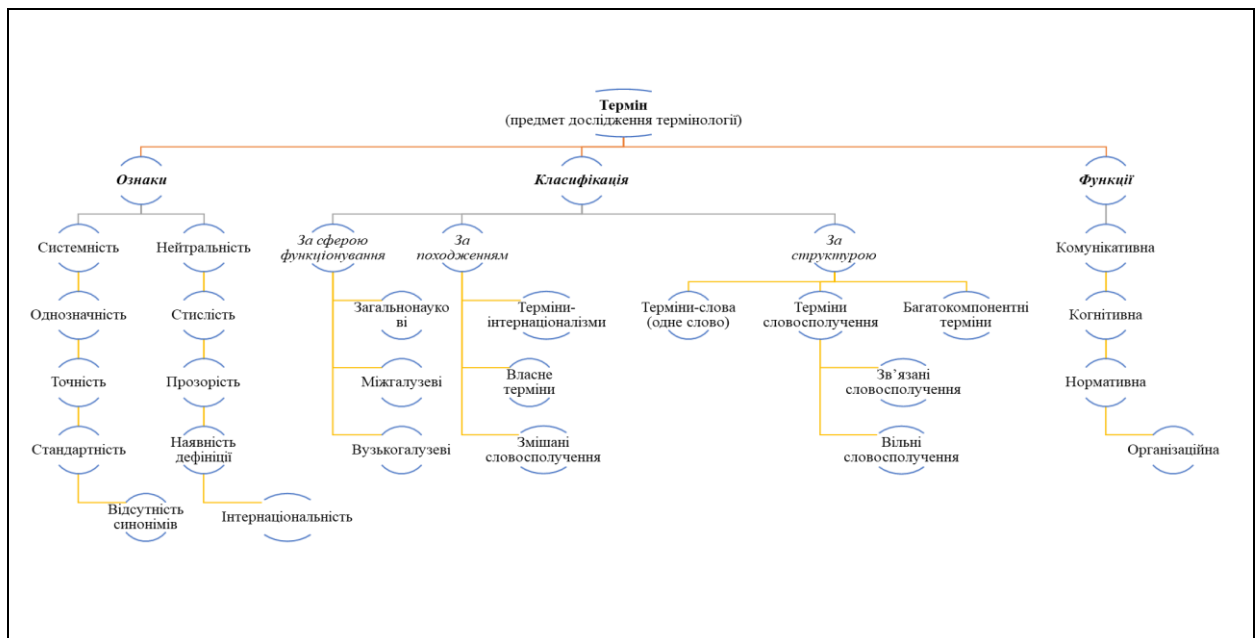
**Термін**
(предмет дослідження термінології)

***Ознаки***

Системність

Однозначність

Точність

Стандартність

Відсутність синонімів

Нейтральність

Стислість

Прозорість

Наявність дефініції

Інтернаціональність

***Класифікація***

*За сферою функціонування*

Загальнонаукові

Міжгалузеві

Вузькогалузеві

*За походженням*

Терміни-інтернаціоналізми

Власне терміни

Змішані словосполучення

*За структурою*

Терміни-слова (одне слово)

Терміни словосполучення

Зв’язані словосполучення

Вільні словосполучення

Багатокомпонентні терміни

***Функції***

Комунікативна

Когнітивна

Нормативна

Організаційна